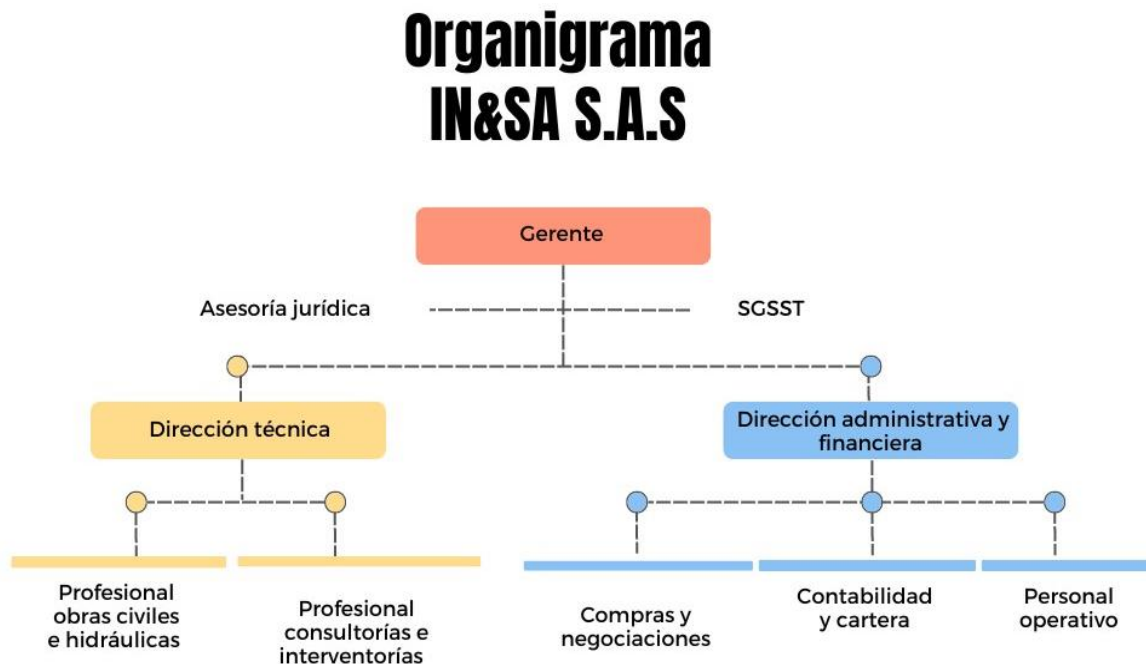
Organigrama
IN&SA S.A.S

Gerente

Asesoría jurídica

SGSST

Dirección técnica

Dirección administrativa y financiera

Profesional obras civiles e hidráulicas

Profesional consultorías e interventorías

Compras y negociaciones

Contabilidad y cartera

Personal operativo